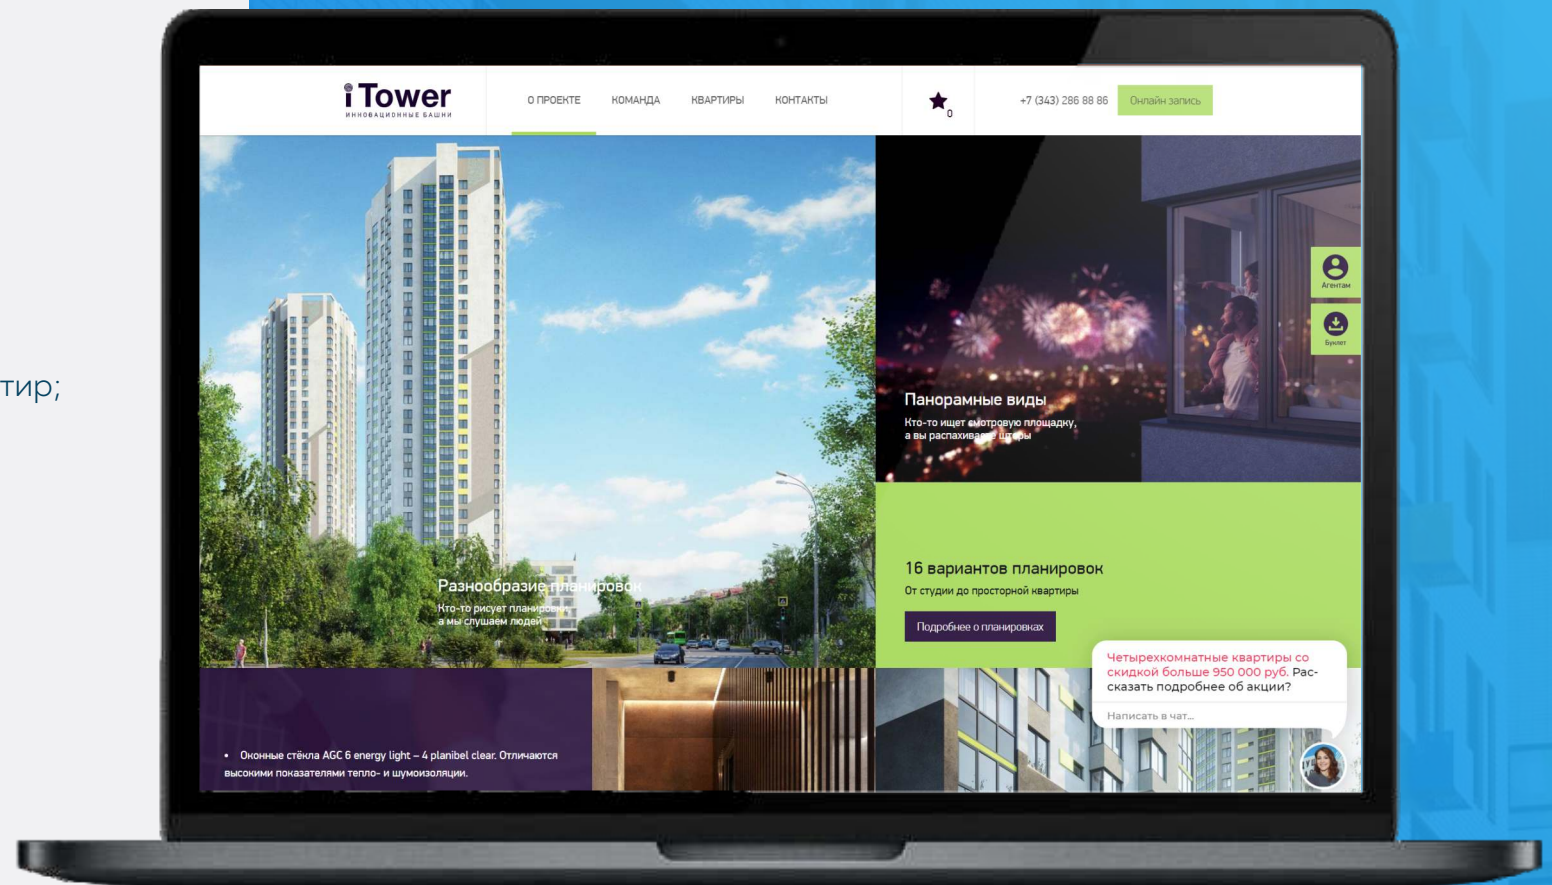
тир;

i Tower
ИННОВАЦИОННЫЕ БАШНИ

О ПРОЕКТЕ КОМАНДА КВАРТИРЫ КОНТАКТЫ

0

+7 (343) 286 88 86 Онлайн запись

Панорамные виды
Кто-то ищет смотровую площадку, а вы распахиваете шторы

Агентам

Буклет

Разнообразие планировок
Кто-то рисует планировки, а мы слушаем людей

16 вариантов планировок
От студии до просторной квартиры

Подробнее о планировках

Четырехкомнатные квартиры со скидкой больше 950 000 руб. Рассказать подробнее об акции?

Написать в чат...

• Оконные стёкла AGC 6 energy light – 4 planibel clear. Отличаются высокими показателями тепло- и шумоизоляции.